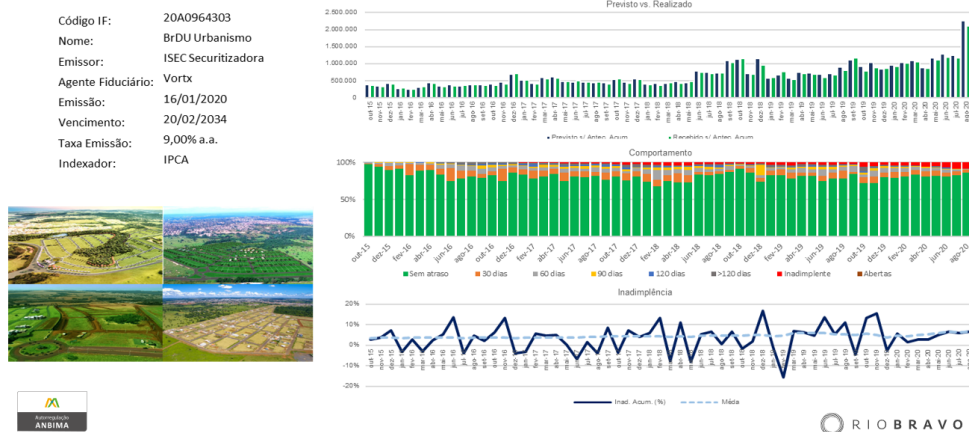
Código IF: 20A0964303
Nome: BrDU Urbanismo
Emissor: ISEC Securitizadora
Agente Fiduciário: Vortx
Emissão: 16/01/2020
Vencimento: 20/02/2034
Taxa Emissão: 9,00% a.a.
Indexador: IPCA

Previsto vs. Realizado

2.500.000
2.000.000
1.500.000
1.000.000
500.000
0

out-15 nov-15 dez-15 jan-16 fev-16 mar-16 abr-16 mai-16 jun-16 jul-16 ago-16 set-16 out-16 nov-16 dez-16 jan-17 fev-17 mar-17 abr-17 mai-17 jun-17 jul-17 ago-17 set-17 out-17 nov-17 dez-17 jan-18 fev-18 mar-18 abr-18 mai-18 jun-18 jul-18 ago-18 set-18 out-18 nov-18 dez-18 jan-19 fev-19 mar-19 abr-19 mai-19 jun-19 jul-19 ago-19 set-19 out-19 nov-19 dez-19 jan-20 fev-20 mar-20 abr-20 mai-20 jun-20 jul-20 ago-20

Previsto s/ Antec. Acum. Recebido s/ Antec. Acum.

Comportamento

100%
50%
0%

out-15 dez-15 fev-16 abr-16 jun-16 ago-16 out-16 dez-16 fev-17 abr-17 jun-17 ago-17 out-17 dez-17 fev-18 abr-18 jun-18 ago-18 out-18 dez-18 fev-19 abr-19 jun-19 ago-19 out-19 dez-19 fev-20 abr-20 jun-20 ago-20

Sem atraso 30 dias 60 dias 90 dias 120 dias >120 dias Inadimplente Abertas

Inadimplência

20%
10%
0%
-10%
-20%

out-15 nov-15 dez-15 jan-16 fev-16 mar-16 abr-16 mai-16 jun-16 jul-16 ago-16 set-16 out-16 nov-16 dez-16 jan-17 fev-17 mar-17 abr-17 mai-17 jun-17 jul-17 ago-17 set-17 out-17 nov-17 dez-17 jan-18 fev-18 mar-18 abr-18 mai-18 jun-18 jul-18 ago-18 set-18 out-18 nov-18 dez-18 jan-19 fev-19 mar-19 abr-19 mai-19 jun-19 jul-19 ago-19 set-19 out-19 nov-19 dez-19 jan-20 fev-20 mar-20 abr-20 mai-20 jun-20 jul-20

Inad. Acum. (%) Média

Autorregulação ANBIMA

RIO BRAVO